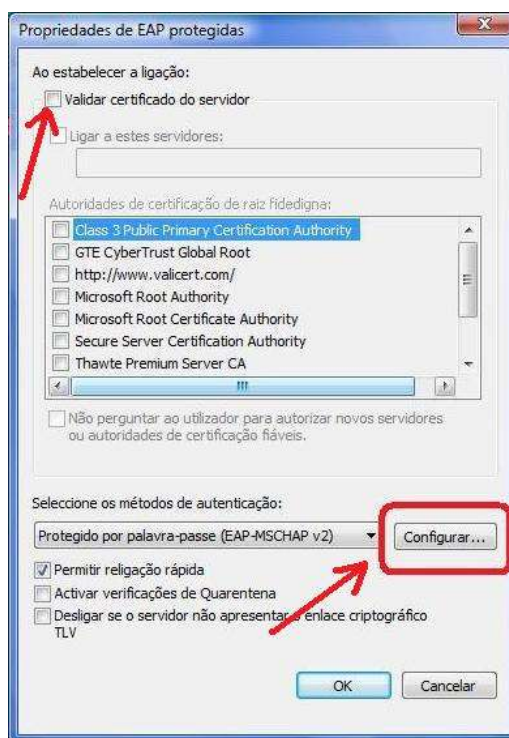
Propriedades de EAP protegidas

Ao estabelecer a ligação:

Validar certificado do servidor

Ligar a estes servidores:

Autoridades de certificação de raiz fidedigna:

Class 3 Public Primary Certification Authority
GTE CyberTrust Global Root
http://www.valicert.com/
Microsoft Root Authority
Microsoft Root Certificate Authority
Secure Server Certification Authority
Thawte Premium Server CA

Não perguntar ao utilizador para autorizar novos servidores ou autoridades de certificação fiáveis.

Seleccione os métodos de autenticação:

Protegido por palavra-passe (EAP-MSCHAP v2)

Configurar...

Permitir religação rápida
Activar verificações de Quarentena
Desligar se o servidor não apresentar o enlace criptográfico TLV

OK

Cancelar